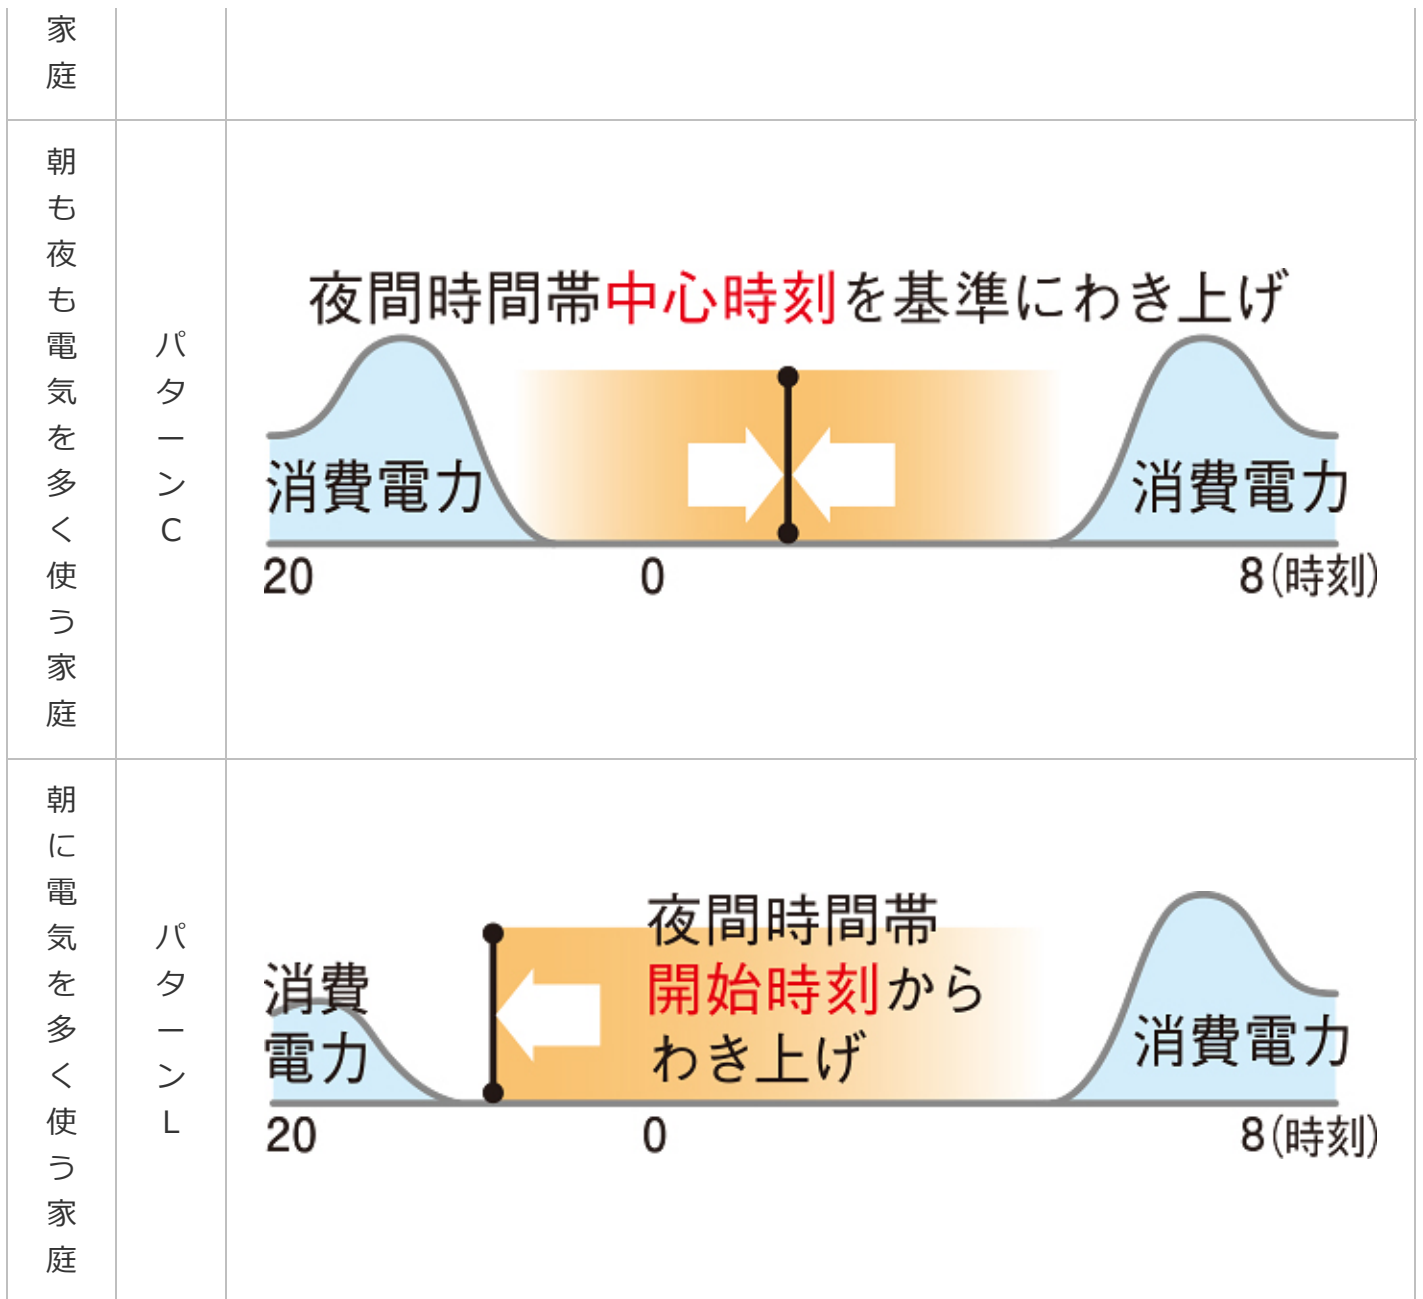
| 家庭 | | |
|---|---|---|
| 朝も夜も電気を多く使う家庭 | パターンC | 夜間時間帯中心時刻を基準にわき上げ 消費電力 消費電力 20 0 8(時刻) |
| 朝に電気を多く使う家庭 | パターンL | 夜間時間帯 開始時刻からわき上げ 消費電力 消費電力 20 0 8(時刻) |